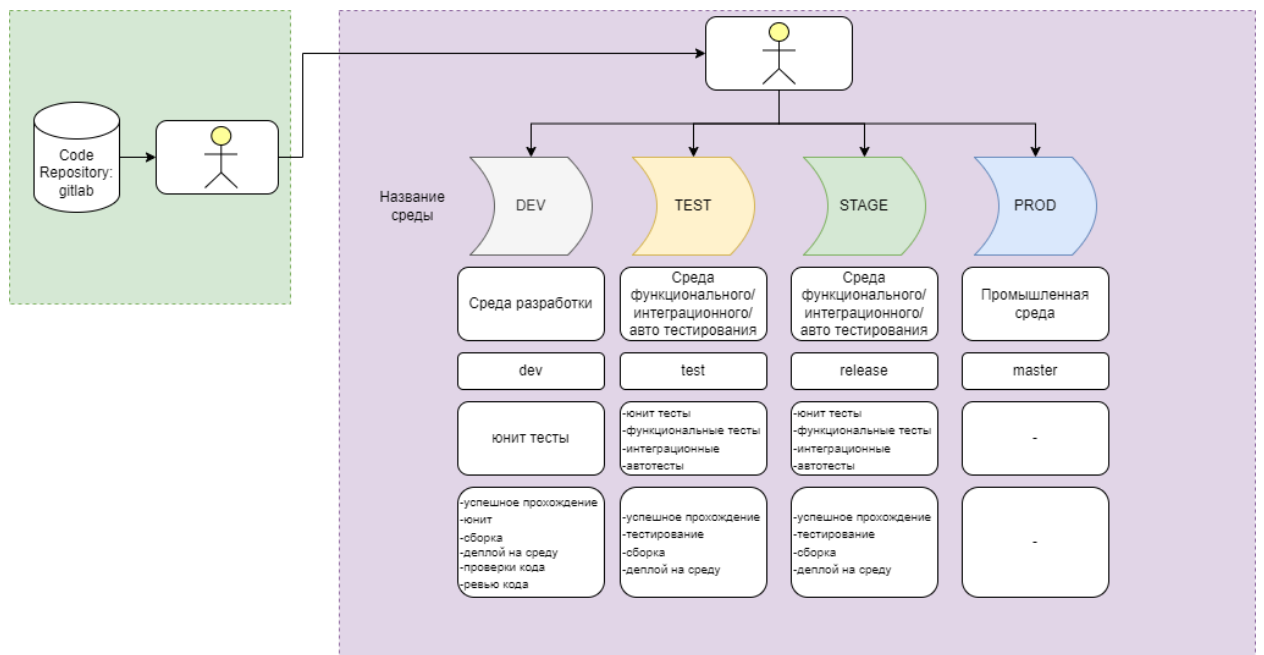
Code Repository: gitlab

Название среды

| DEV | TEST | STAGE | PROD |
|---|---|---|---|
| Среда разработки | Среда функционального/ интеграционного/ авто тестирования | Среда функционального/ интеграционного/ авто тестирования | Промышленная среда |
| dev | test | release | master |
| юнит тесты | -юнит тесты -функциональные тесты -интеграционные -автотесты | -юнит тесты -функциональные тесты -интеграционные -автотесты | - |
| -успешное прохождение -юнит -сборка -деплой на среду -проверки кода -ревью кода | -успешное прохождение -тестирование -сборка -деплой на среду | -успешное прохождение -тестирование -сборка -деплой на среду | - |